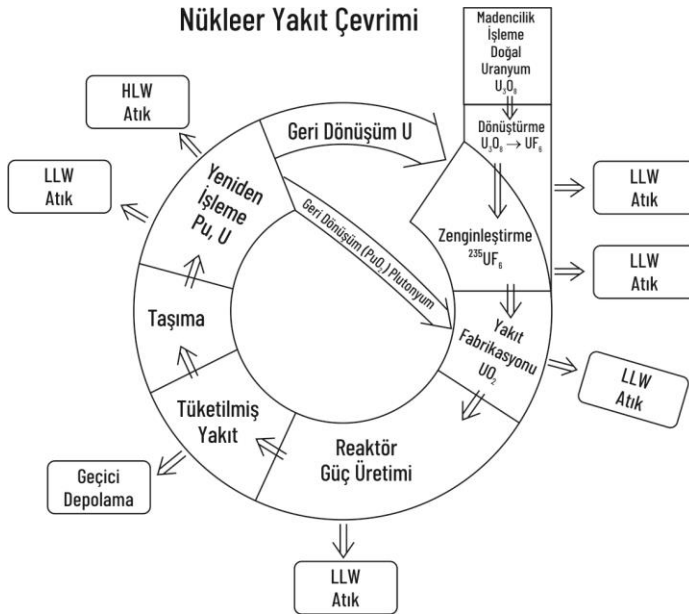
Nükleer Yakıt Çevrimi

Madencilik
İşleme
Doğal
Uranyum
$U_3O_8$

Dönüştürme
$U_3O_8 \rightarrow UF_6$

LLW
Atık

Zenginleştirme
$^{235}UF_6$

LLW
Atık

Yakıt
Fabrikasyonu
$UO_2$

LLW
Atık

Reaktör
Güç Üretimi

LLW
Atık

Tüketilmiş
Yakıt

Geçici
Depolama

Taşıma

Yeniden
İşleme
Pu, U

LLW
Atık

HLW
Atık

Geri Dönüşüm U

Geri Dönüşüm ($PuO_2$) Plutonyum